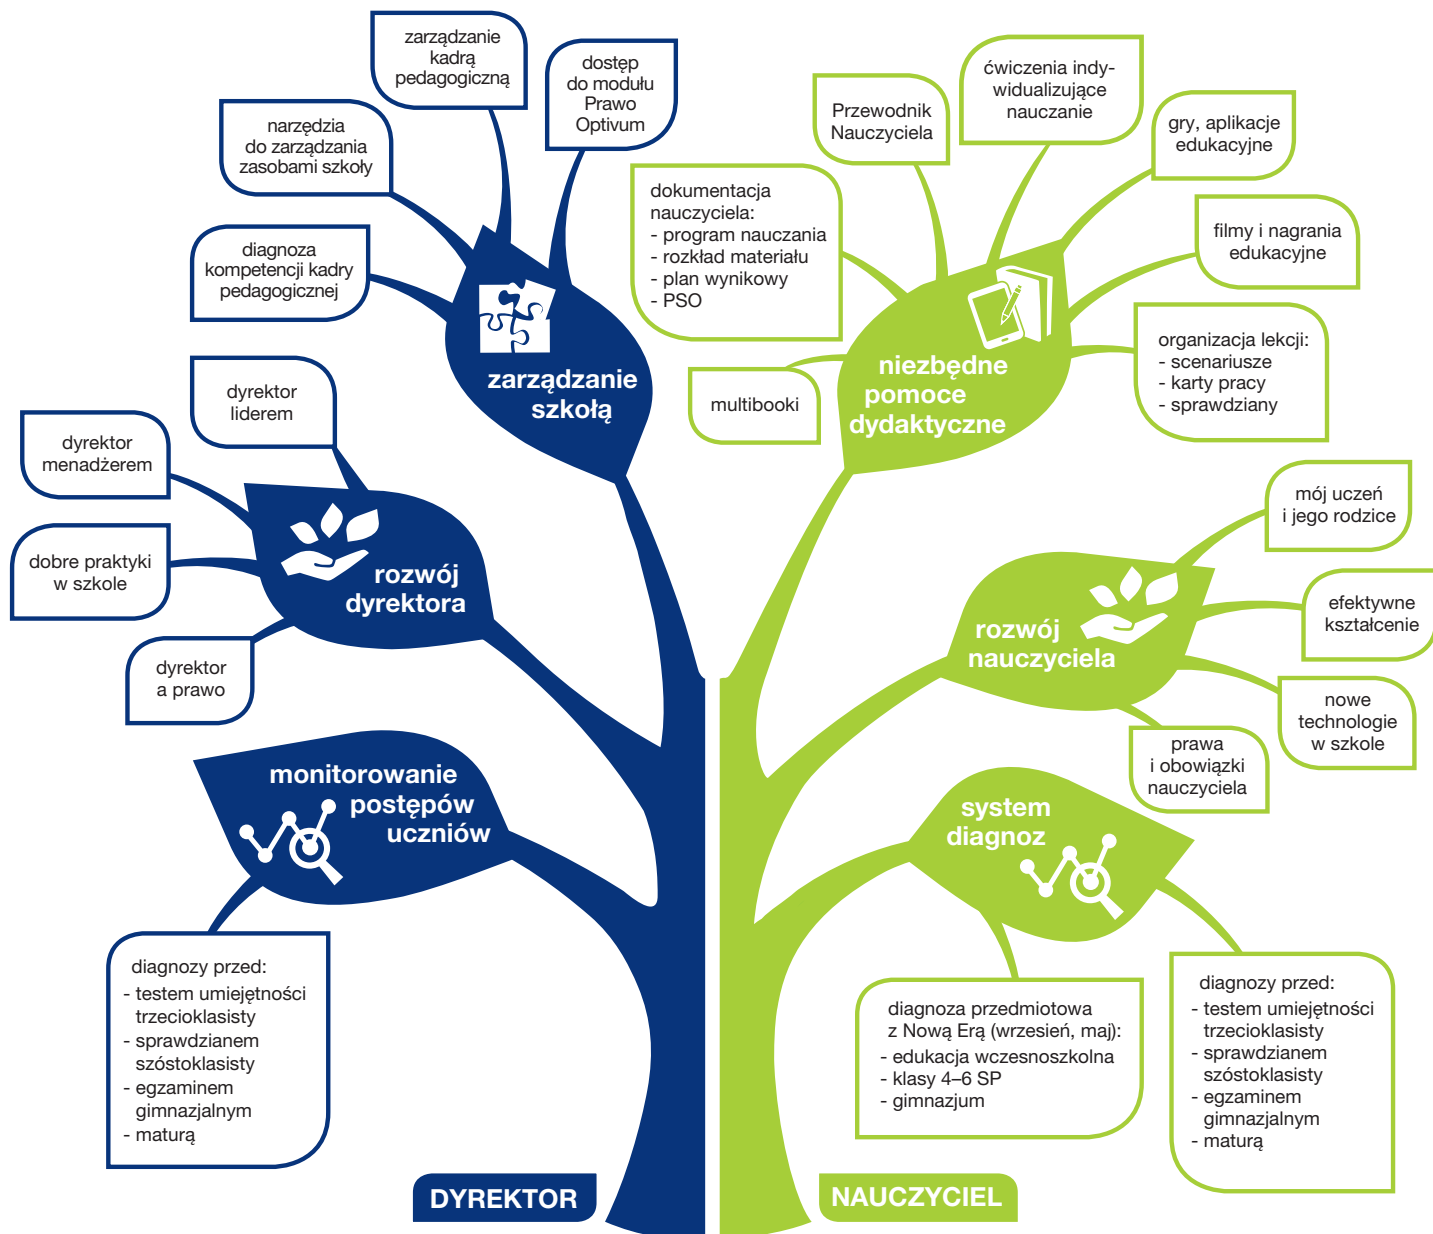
zarządzanie kadrą pedagogiczną

dostęp do modułu Prawo Optivum

narzędzia do zarządzania zasobami szkoły

diagnoza kompetencji kadry pedagogicznej

zarządzanie szkołą

dyrektor liderem

dyrektor menadżerem

dobre praktyki w szkole

rozwój dyrektora

dyrektor a prawo

monitorowanie postępów uczniów

diagnozy przed:
- testem umiejętności trzecioklasisty
- sprawdzianem szóstoklasisty
- egzaminem gimnazjalnym
- maturą

DYREKTOR

Przewodnik Nauczyciela

ćwiczenia indywidualizujące nauczanie

gry, aplikacje edukacyjne

dokumentacja nauczyciela:
- program nauczania
- rozkład materiału
- plan wynikowy
- PSO

filmy i nagrania edukacyjne

niezbędne pomoce dydaktyczne

multibooki

organizacja lekcji:
- scenariusze
- karty pracy
- sprawdziany

mój uczeń i jego rodzice

rozwój nauczyciela

efektywne kształcenie

nowe technologie w szkole

prawa i obowiązki nauczyciela

system diagnoz

diagnoza przedmiotowa z Nową Erą (wrzesień, maj):
- edukacja wczesnoszkolna
- klasy 4–6 SP
- gimnazjum

diagnozy przed:
- testem umiejętności trzecioklasisty
- sprawdzianem szóstoklasisty
- egzaminem gimnazjalnym
- maturą

NAUCZYCIEL